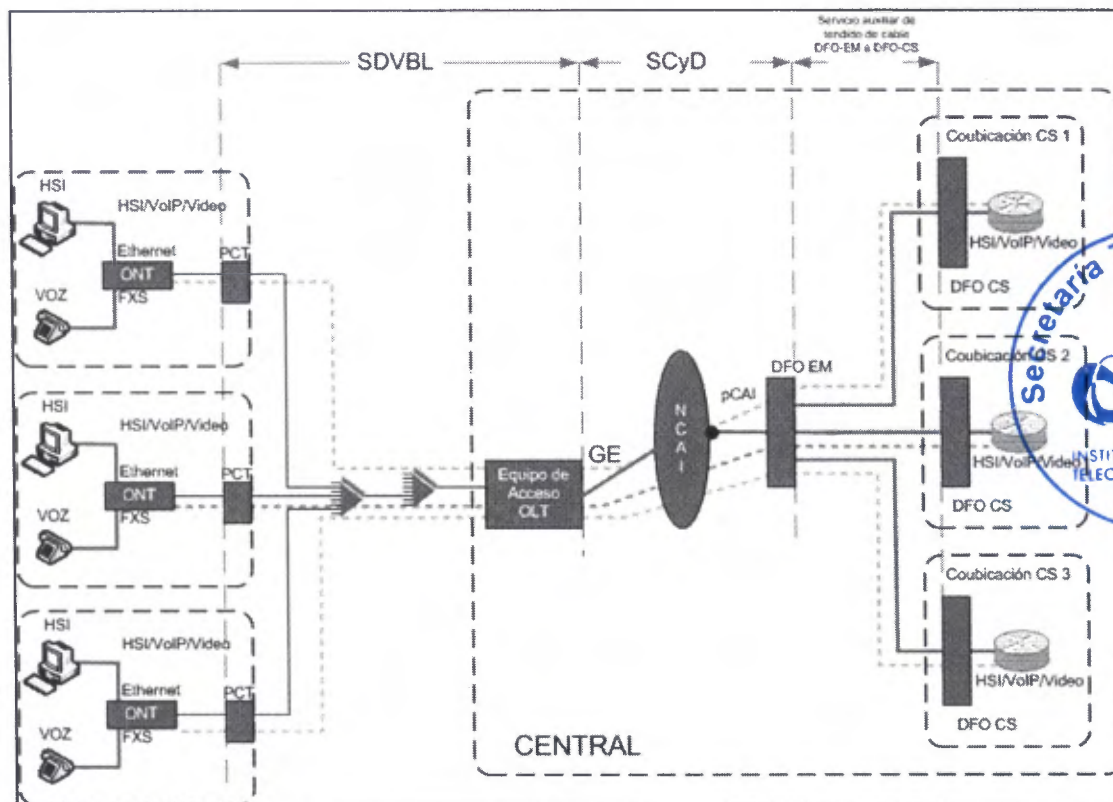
SDVBL

SCyD

Servicio auxiliar de tendido de cable DFO-EM a DFO-CS

HSI

HSI/VoIP/Video

Ethernet

ONT

FXS

PCT

VOZ

HSI

HSI/VoIP/Video

Ethernet

ONT

FXS

PCT

VOZ

HSI

HSI/VoIP/Video

Ethernet

ONT

FXS

PCT

VOZ

Equipo de Acceso OLT

GE

N C A I

pCAI

DFO EM

CENTRAL

Coubicación CS 1

HSI/VoIP/Video

DFO CS

Coubicación CS 2

HSI/VoIP/Video

DFO CS

Coubicación CS 3

HSI/VoIP/Video

DFO CS

Secretaria

INSTIT

TELEC